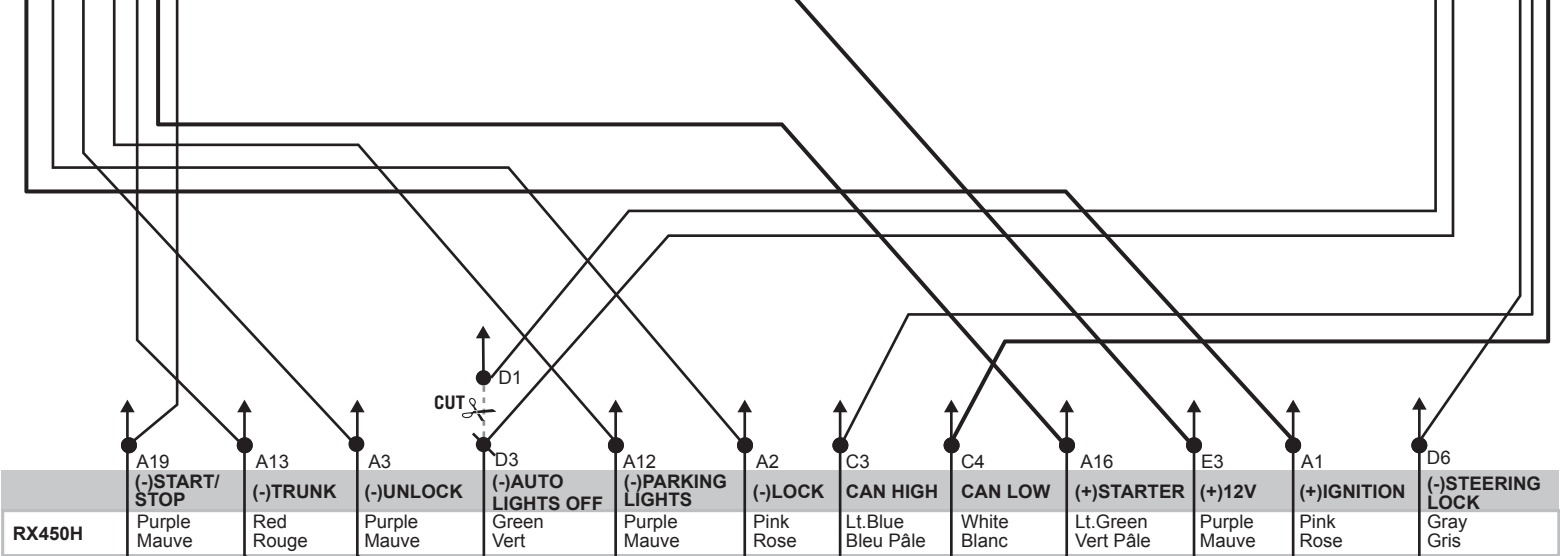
D1

CUT

D3

| | A19 (-)START/ STOP | A13 (-)TRUNK | A3 (-)UNLOCK | D3 (-)AUTO LIGHTS OFF | A12 (-)PARKING LIGHTS | A2 (-)LOCK | C3 CAN HIGH | C4 CAN LOW | A16 (+)STARTER | E3 (+)12V | A1 (+)IGNITION | D6 (-)STEERING LOCK |
|---|---|---|---|---|---|---|---|---|---|---|---|---|
| RX450H | Purple Mauve | Red Rouge | Purple Mauve | Green Vert | Purple Mauve | Pink Rose | Lt.Blue Bleu Pâle | White Blanc | Lt.Green Vert Pâle | Purple Mauve | Pink Rose | Gray Gris |